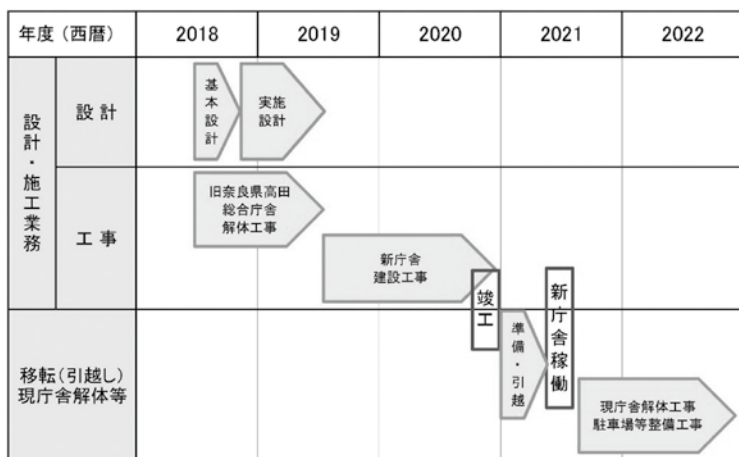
| 年度（西暦） | | 2018 | 2019 | 2020 | 2021 | 2022 |
|---|---|---|---|---|---|---|
| 設計・施工業務 | 設 計 | 基本設計 実施設計 | | | | |
| | 工 事 | 旧奈良県高田総合庁舎解体工事 | | 新庁舎建設工事 | 竣工 | |
| 移転（引越し）現庁舎解体等 | | | | | 準備・引越 新庁舎稼働 | 現庁舎解体工事 駐車場等整備工事 |